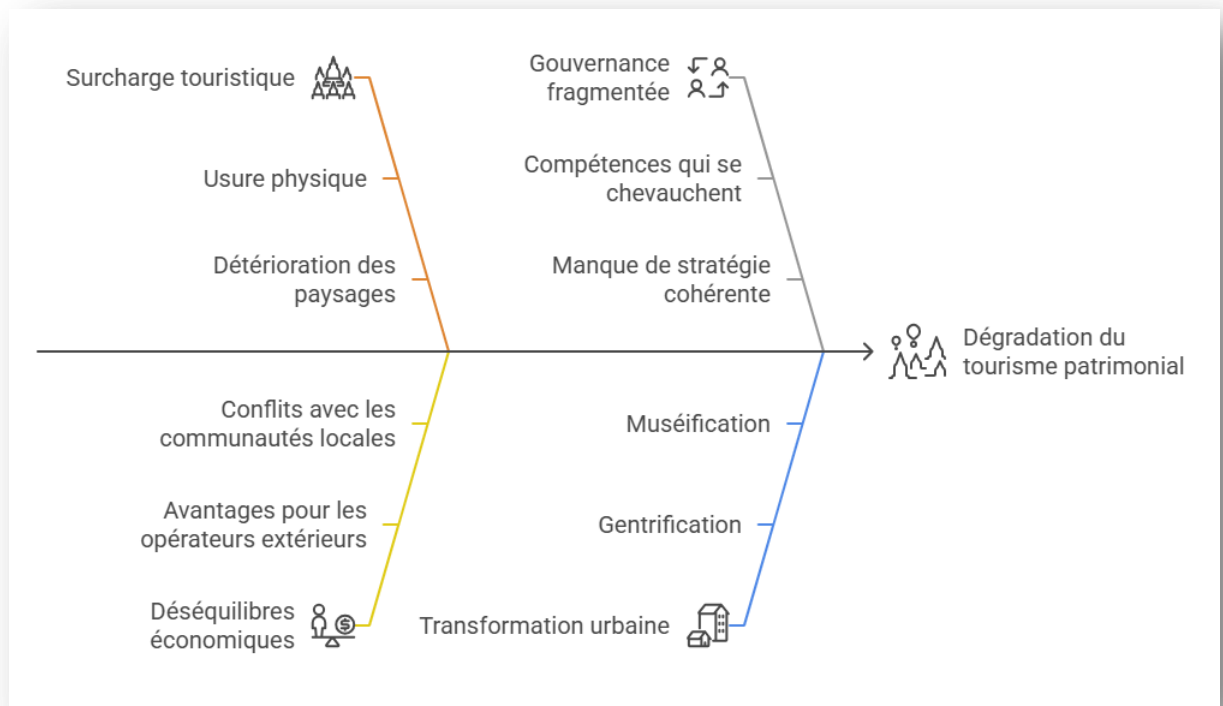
Surcharge touristique

Usure physique

Détérioration des paysages

Gouvernance fragmentée

Compétences qui se chevauchent

Manque de stratégie cohérente

Dégradation du tourisme patrimonial

Conflits avec les communautés locales

Avantages pour les opérateurs extérieurs

Déséquilibres économiques

Muséification

Gentrification

Transformation urbaine